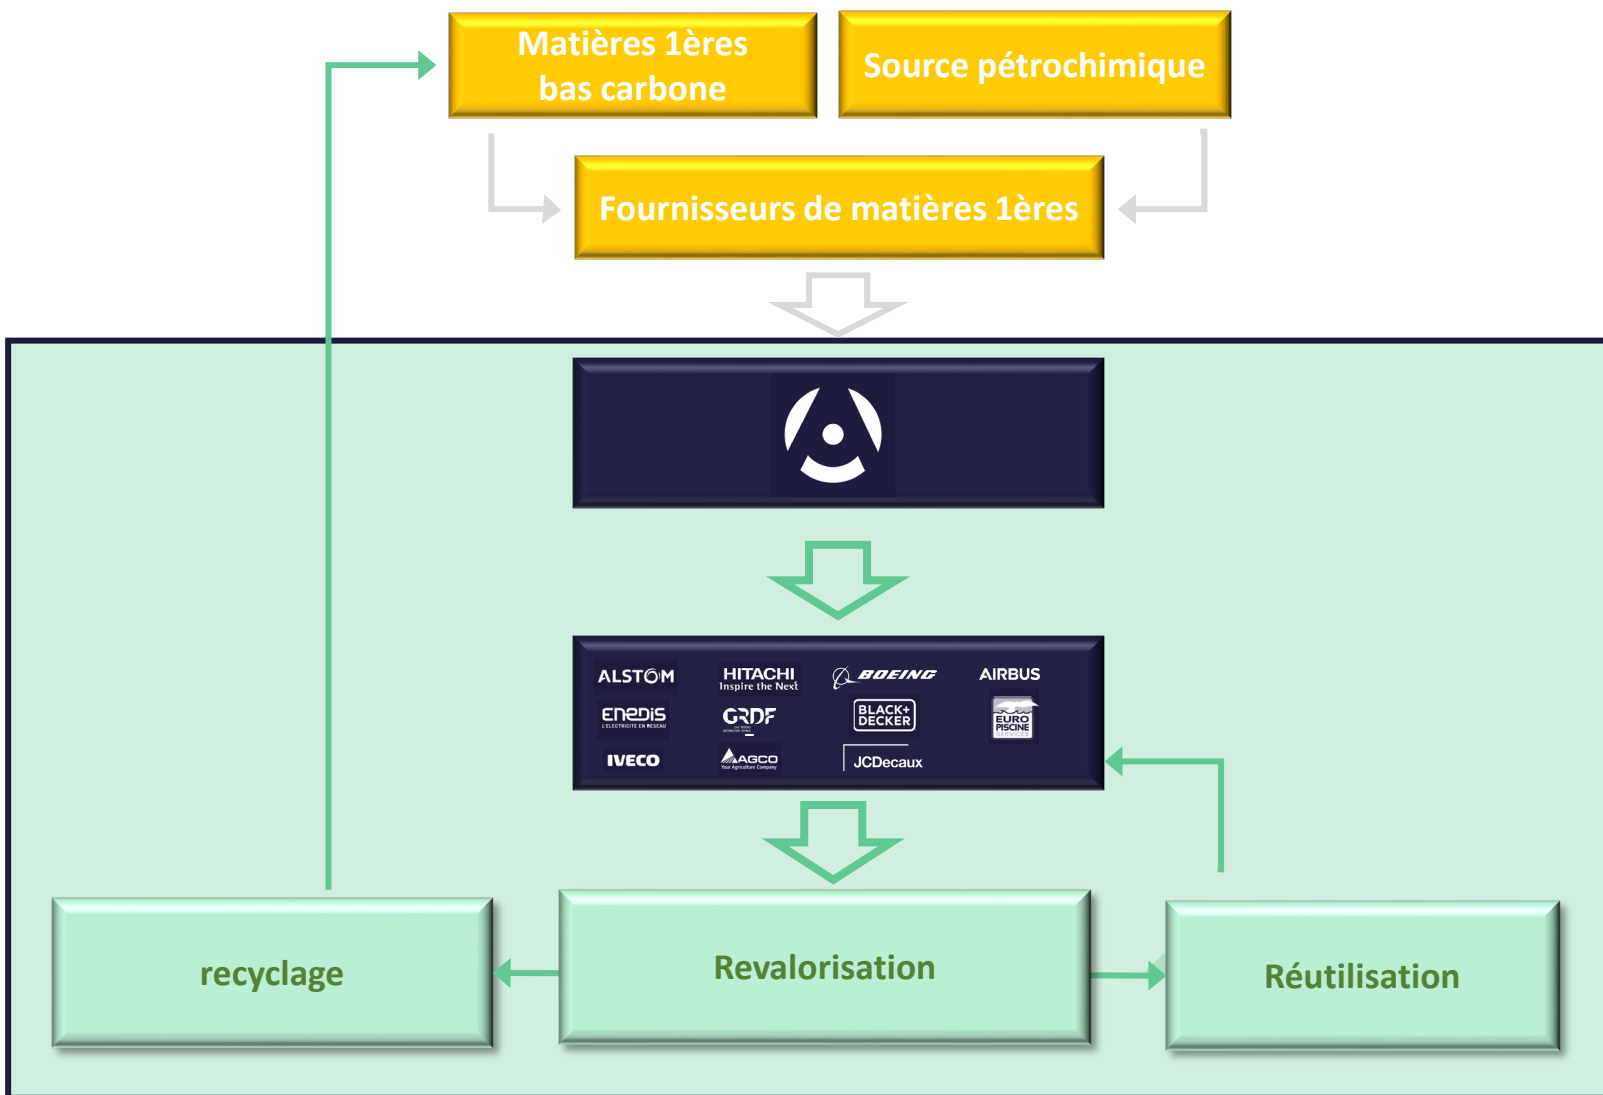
Matières 1ères bas carbone

Source pétrochimique

Fournisseurs de matières 1ères

ALSTOM
HITACHI Inspire the Next
BOEING
AIRBUS
enedis L'ELECTRICITE EN RESEAU
GRDF
BLACK+DECKER
EURO PISCINE
IVECO
AGCO Your Agriculture Company
JCDecaux

recyclage

Revalorisation

Réutilisation